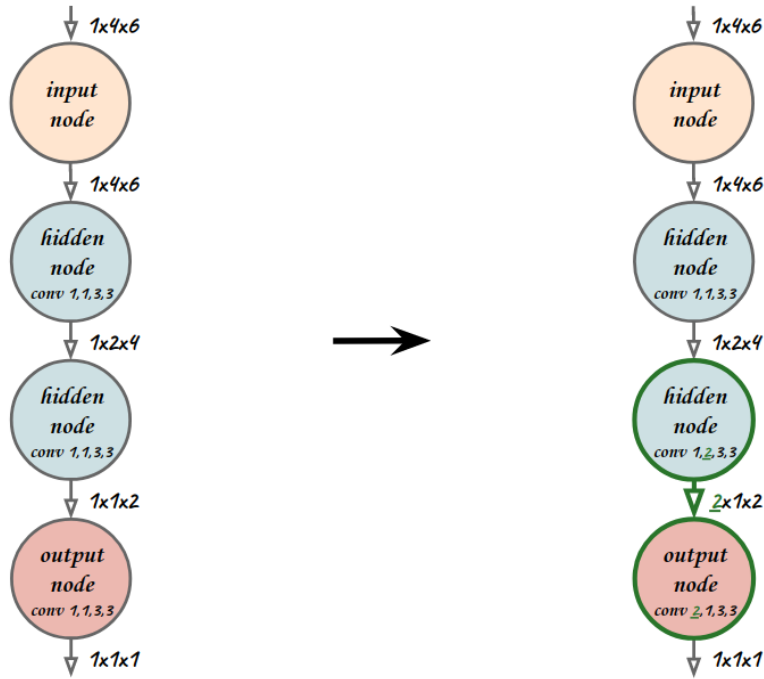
1x4x6

input node

1x4x6

hidden node
conv 1,1,3,3

1x2x4

hidden node
conv 1,1,3,3

1x1x2

output node
conv 1,1,3,3

1x1x1

1x4x6

input node

1x4x6

hidden node
conv 1,1,3,3

1x2x4

hidden node
conv 1,2,3,3

2x1x2

output node
conv 2,1,3,3

1x1x1